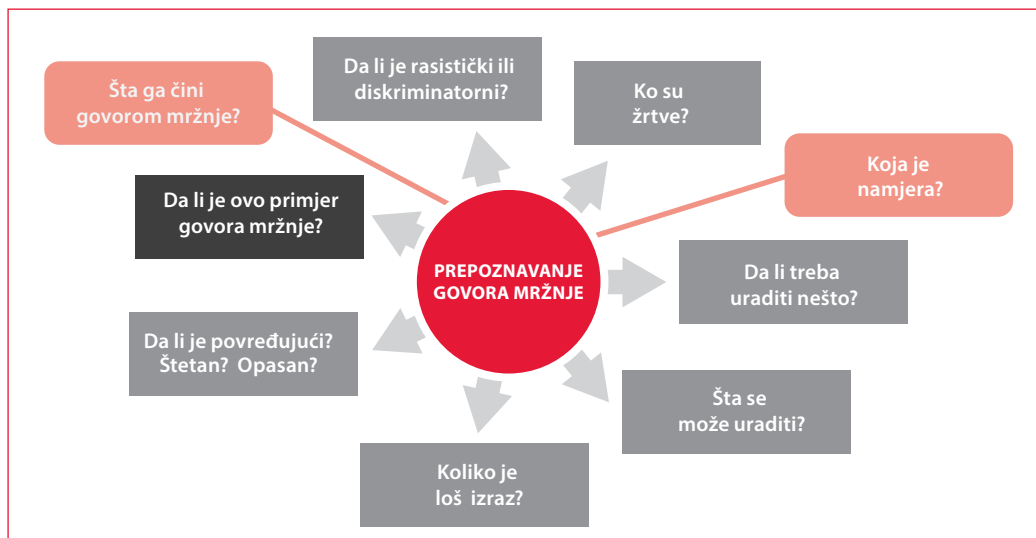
Šta ga čini govorom mržnje?

Da li je rasistički ili diskriminatorni?

Ko su žrtve?

Koja je namjera?

Da li je ovo primjer govora mržnje?

PREPOZNAVANJE GOVORA MRŽNJE

Da li treba uraditi nešto?

Da li je povređujući? Štetan? Opasan?

Šta se može uraditi?

Koliko je loš izraz?